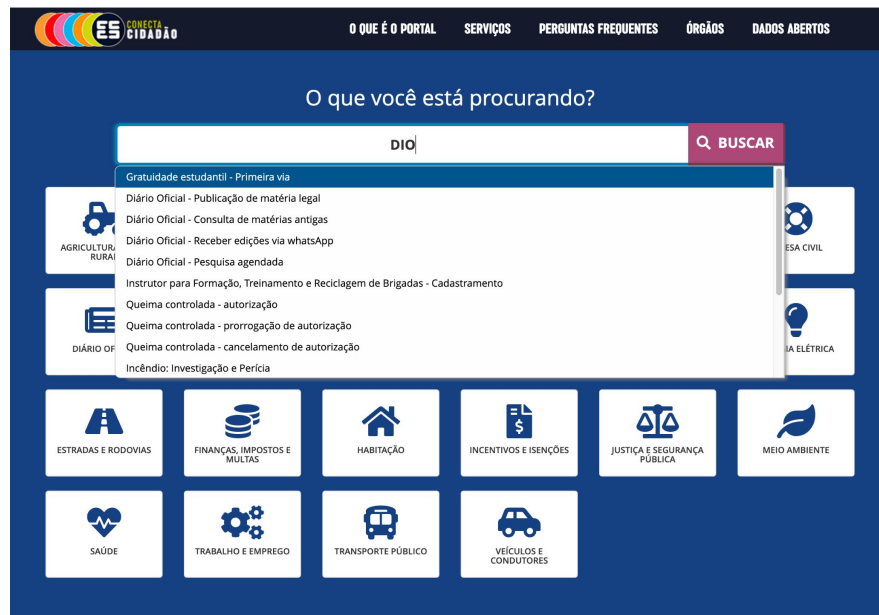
ES CONECTA CIDADÃO

O QUE É O PORTAL SERVIÇOS PERGUNTAS FREQUENTES ÓRGÃOS DADOS ABERTOS

O que você está procurando?

DIO

BUSCAR

Gratuidade estudantil - Primeira via
Diário Oficial - Publicação de matéria legal
Diário Oficial - Consulta de matérias antigas
Diário Oficial - Receber edições via whatsApp
Diário Oficial - Pesquisa agendada
Instrutor para Formação, Treinamento e Reciclagem de Brigadas - Cadastramento
Queima controlada - autorização
Queima controlada - prorrogação de autorização
Queima controlada - cancelamento de autorização
Incêndio: Investigação e Perícia

AGRICULTURA RURAL

ESA CIVIL

DIÁRIO OF

A ELÉTRICA

ESTRADAS E RODOVIAS

FINANÇAS, IMPOSTOS E MULTAS

HABITAÇÃO

INCENTIVOS E ISENÇÕES

JUSTIÇA E SEGURANÇA PÚBLICA

MEIO AMBIENTE

SAÚDE

TRABALHO E EMPREGO

TRANSPORTE PÚBLICO

VEÍCULOS E CONDUTORES